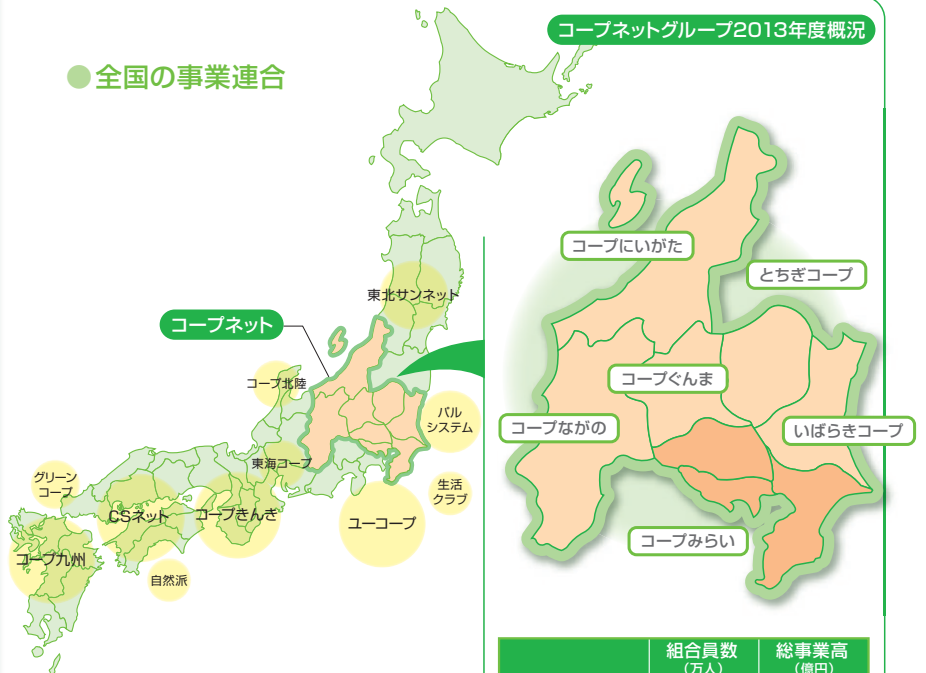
コープネットグループ2013年度概況

●全国の事業連合

東北サンネット
コープネット
コープ北陸
パルシステム
東海コープ
生活クラブ
グリーンコープ
CSネット
コープきんき
ユーコープ
コープ九州
自然派

コープにいがた
とちぎコープ
コープぐんま
コープながの
いばらきコープ
コープみらい

| | 組合員数 (万人) | 総事業高 (億円) |
|---|---|---|